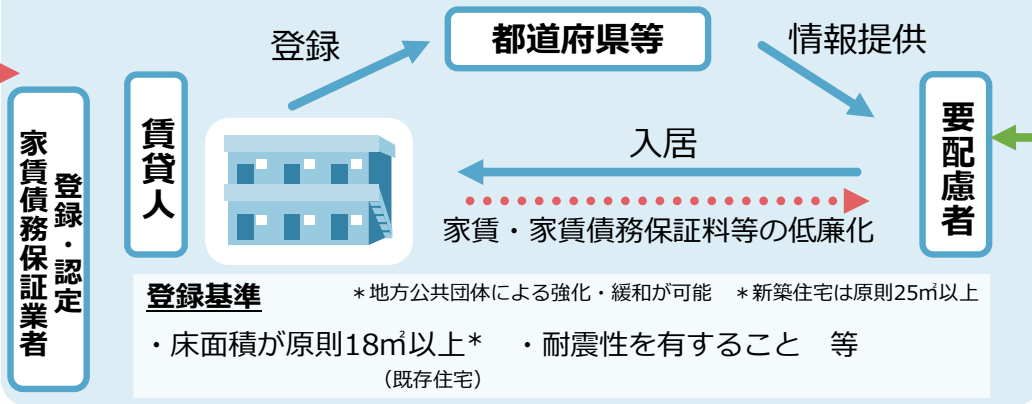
登録・認定
家賃債務保証業者

賃貸人

登録

都道府県等

情報提供

要配慮者

入居

家賃・家賃債務保証料等の低廉化

登録基準　＊地方公共団体による強化・緩和が可能　＊新築住宅は原則25㎡以上

・床面積が原則18㎡以上＊　・耐震性を有すること　等
（既存住宅）